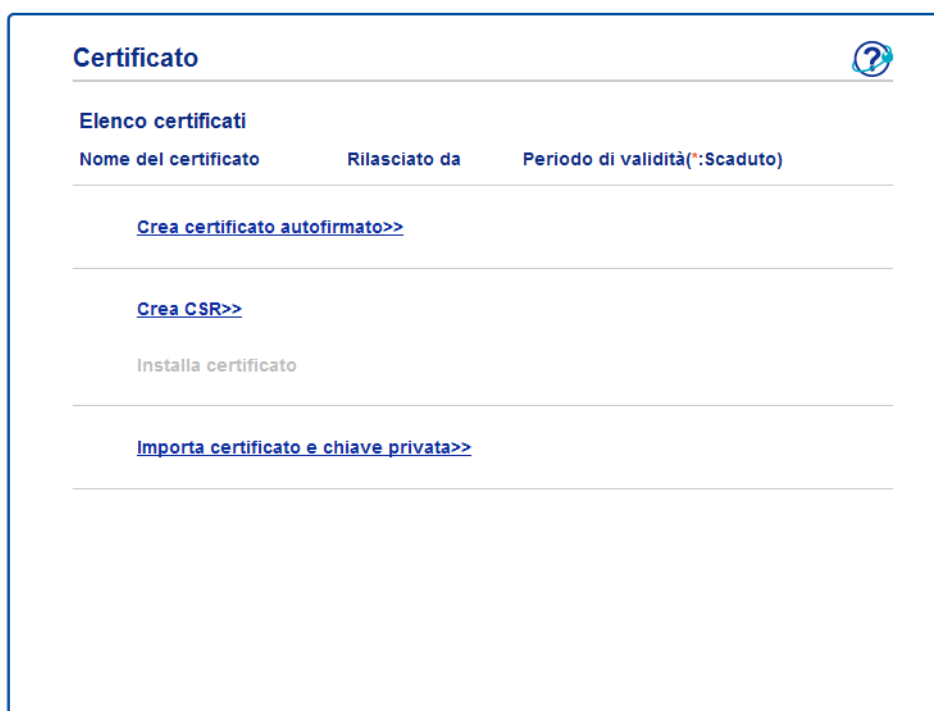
Certificato

Elenco certificati

| Nome del certificato | Rilasciato da | Periodo di validità(*:Scaduto) |
|---|---|---|

Crea certificato autofirmato>>

Crea CSR>>

Installa certificato

Importa certificato e chiave privata>>